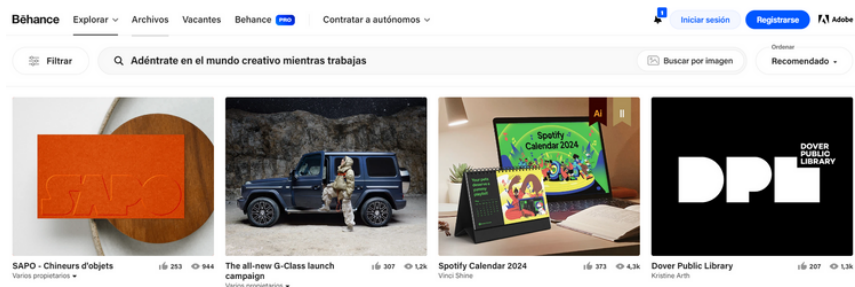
Behance Explorar Archivos Vacantes Behance PRO Contratar a autónomos

1 Iniciar sesión Registrarse Adobe

Filtrar Adéntrate en el mundo creativo mientras trabajas Buscar por imagen Ordenar Recomendado

SAPO

Spotify Calendar 2024

DOVER PUBLIC LIBRARY

SAPO - Chineurs d'objets 253 944
Varios propietarios

The all-new G-Class launch campaign 307 1,2k
Varios propietarios

Spotify Calendar 2024 373 4,3k
Vinci Shine

Dover Public Library 207 1,3k
Kristine Arth